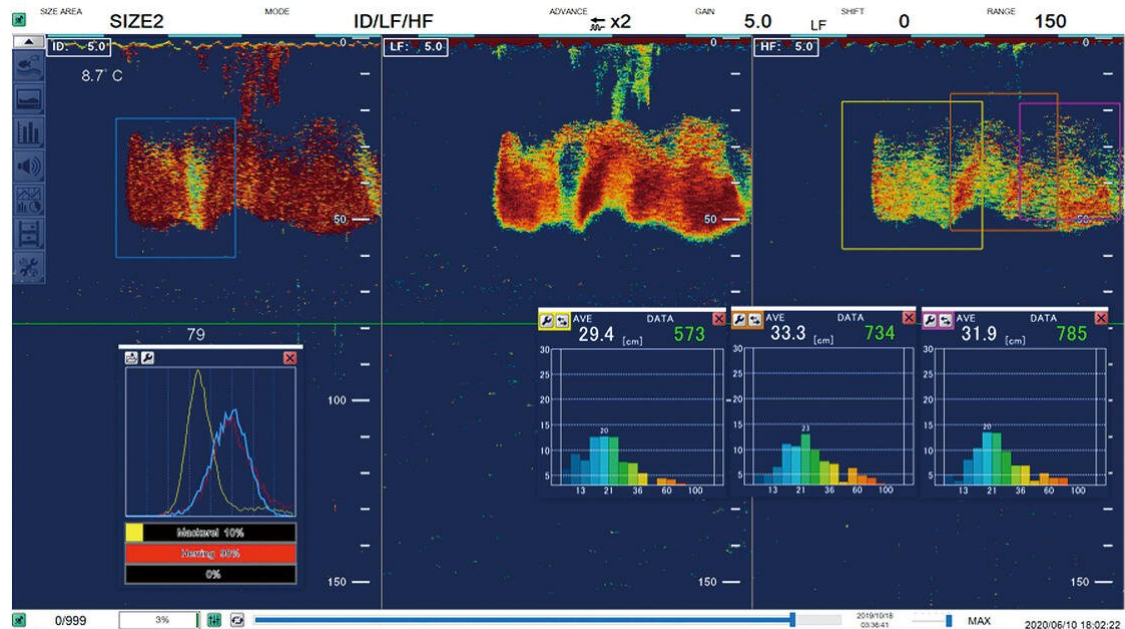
SIZE AREA SIZE2 MODE ID/LF/HF ADVANCE x2 GAIN 5.0 LF SHIFT 0 RANGE 150

ID: 5.0 0
8.7° C
50

LF: 5.0 0
50

HF: 5.0 0
50

79

Mackerel 10%
Herring 90%
0%

100
150

AVE 29.4 [cm] DATA 573
30
25
20
15
10
5
20
13 21 36 60 100

AVE 33.3 [cm] DATA 734
30
25
20
15
10
5
23
13 21 36 60 100

AVE 31.9 [cm] DATA 785
30
25
20
15
10
5
20
13 21 36 60 100

150
150

0/999 3% 2019/10/18 03:36:41 MAX 2020/06/10 18:02:22